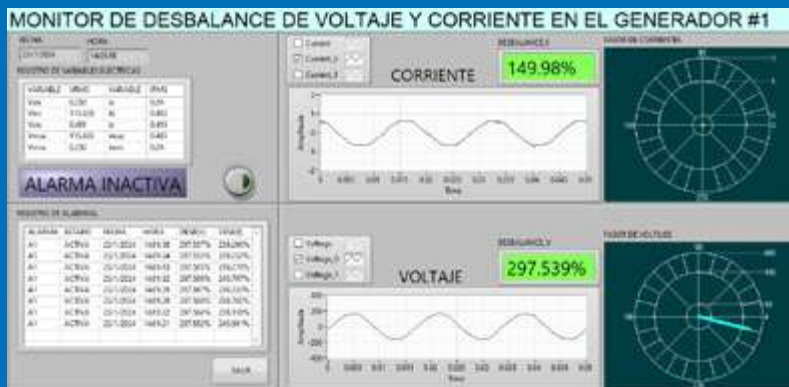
MONITOR DE DESBALANCE DE VOLTAJE Y CORRIENTE EN EL GENERADOR #1

FECHA
HORA
REGISTRO DE VARIABLES ELECTRICAS

| VARIABLE | VRMS | VARIABLE | IRMS |
|---|---|---|---|
| Vab | 0,00 | Ia | 0,01 |
| Vbc | 115,0 | Ib | 0,002 |
| Vca | 0,00 | Ic | 0,01 |
| Vmax | 115,0 | Imax | 0,01 |
| Vmin | 0,00 | Imin | 0,01 |

ALARMA INACTIVA

REGISTRO DE ALARMAS

| ALARMA | ESTADO | FECHA | HORA | DESB.V | DESB.I |
|---|---|---|---|---|---|
| A1 | ACTIVA | 23/1/2014 | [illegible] | 297,507% | 150,00% |
| A1 | ACTIVA | 23/1/2014 | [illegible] | 297,551% | 150,00% |
| A1 | ACTIVA | 23/1/2014 | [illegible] | 297,565% | 150,00% |
| A1 | ACTIVA | 23/1/2014 | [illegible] | 297,586% | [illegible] |
| A1 | ACTIVA | 23/1/2014 | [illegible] | 297,567% | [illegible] |
| A1 | ACTIVA | 23/1/2014 | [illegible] | 297,566% | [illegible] |
| A1 | ACTIVA | 23/1/2014 | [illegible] | 297,566% | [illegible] |
| A1 | ACTIVA | 23/1/2014 | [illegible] | 297,552% | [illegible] |

SALIR

Current
Current_0
Current_1
DESBALANCE I
149.98%
CORRIENTE
Amplitude
Time
FASOR DE CORRIENTE

Voltage
Voltage_0
Voltage_1
DESBALANCE V
297.539%
VOLTAJE
Amplitude
Time
FASOR DE VOLTAJE